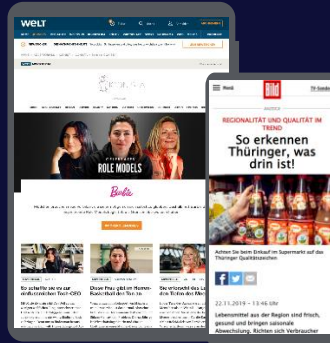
WELT

ROLE MODELS

Barbie

Menü

Bild

TV-Guide

REGIONALITÄT UND QUALITÄT IM TREND

So erkennen Thüringer, was drin ist!

Achten Sie beim Einkauf im Supermarkt auf das Thüringer Qualitätszeichen

22.11.2019 – 13:46 Uhr

Lebensmittel aus der Region sind frisch, gesund und bringen saisonale Abwechslung. Richten sich Verbraucher

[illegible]